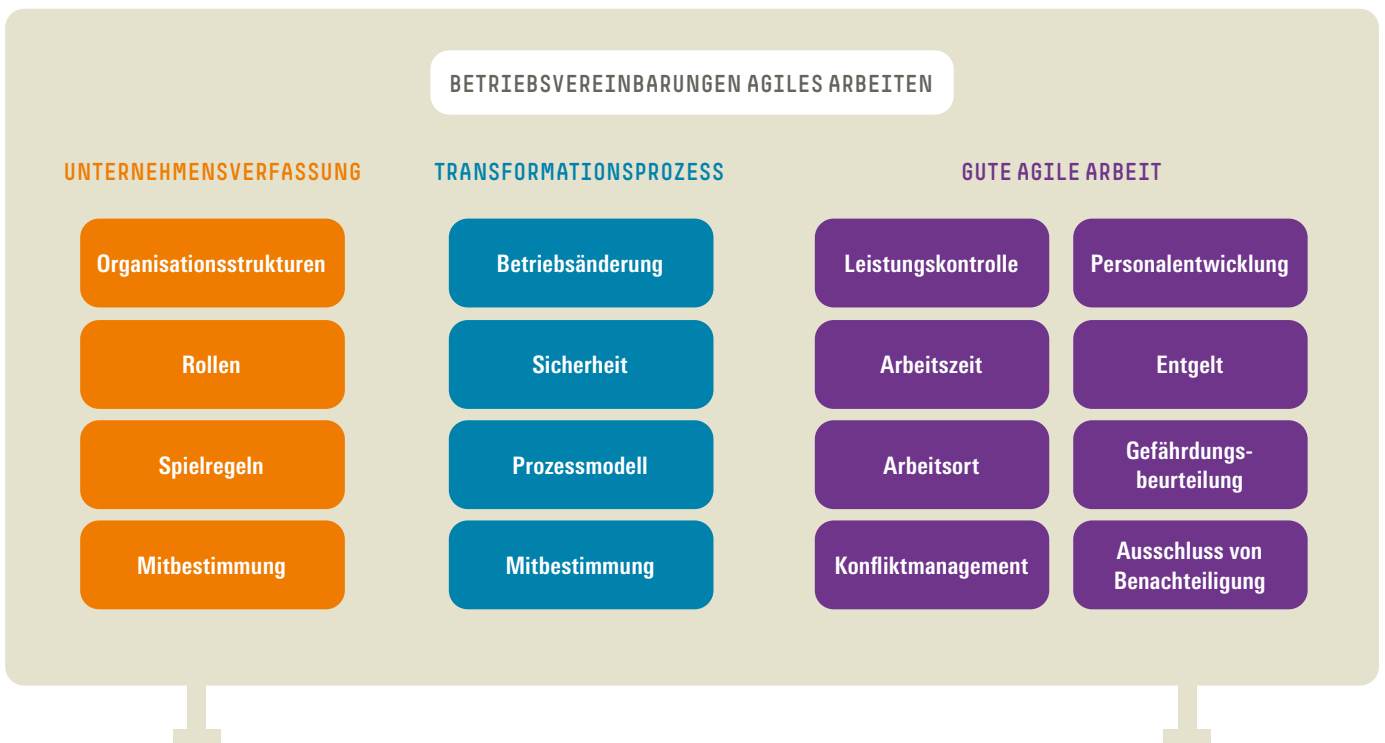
BETRIEBSVEREINBARUNGEN AGILES ARBEITEN

UNTERNEHMENSVERFASSUNG

Organisationsstrukturen

Rollen

Spielregeln

Mitbestimmung

TRANSFORMATIONSPROZESS

Betriebsänderung

Sicherheit

Prozessmodell

Mitbestimmung

GUTE AGILE ARBEIT

Leistungskontrolle

Personalentwicklung

Arbeitszeit

Entgelt

Arbeitsort

Gefährdungsbeurteilung

Konfliktmanagement

Ausschluss von Benachteiligung